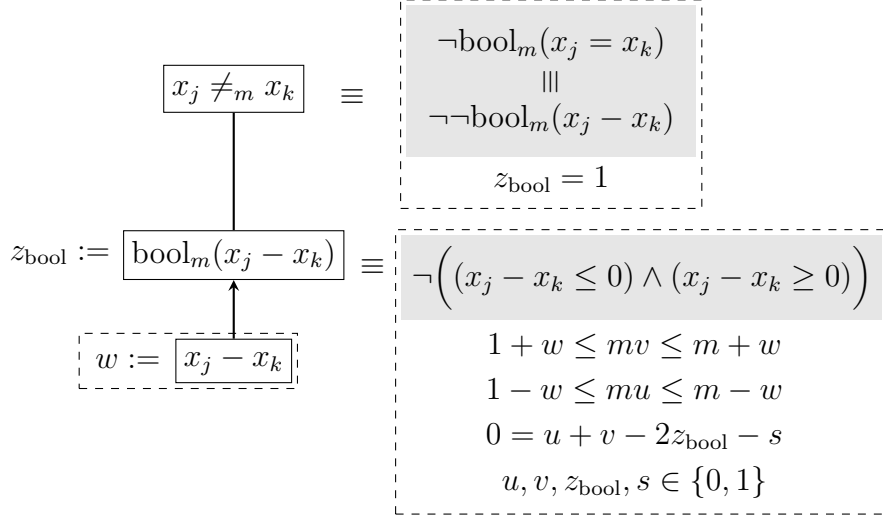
$x_j \neq_m x_k$ $\equiv$

$\neg\text{bool}_m(x_j = x_k)$
$|||$
$\neg\neg\text{bool}_m(x_j - x_k)$

$z_{\text{bool}} = 1$

$z_{\text{bool}} :=$ $\text{bool}_m(x_j - x_k)$ $\equiv$

$\neg\Big((x_j - x_k \leq 0) \wedge (x_j - x_k \geq 0)\Big)$

$1 + w \leq mv \leq m + w$

$1 - w \leq mu \leq m - w$

$0 = u + v - 2z_{\text{bool}} - s$

$u, v, z_{\text{bool}}, s \in \{0, 1\}$

$w :=$ $x_j - x_k$